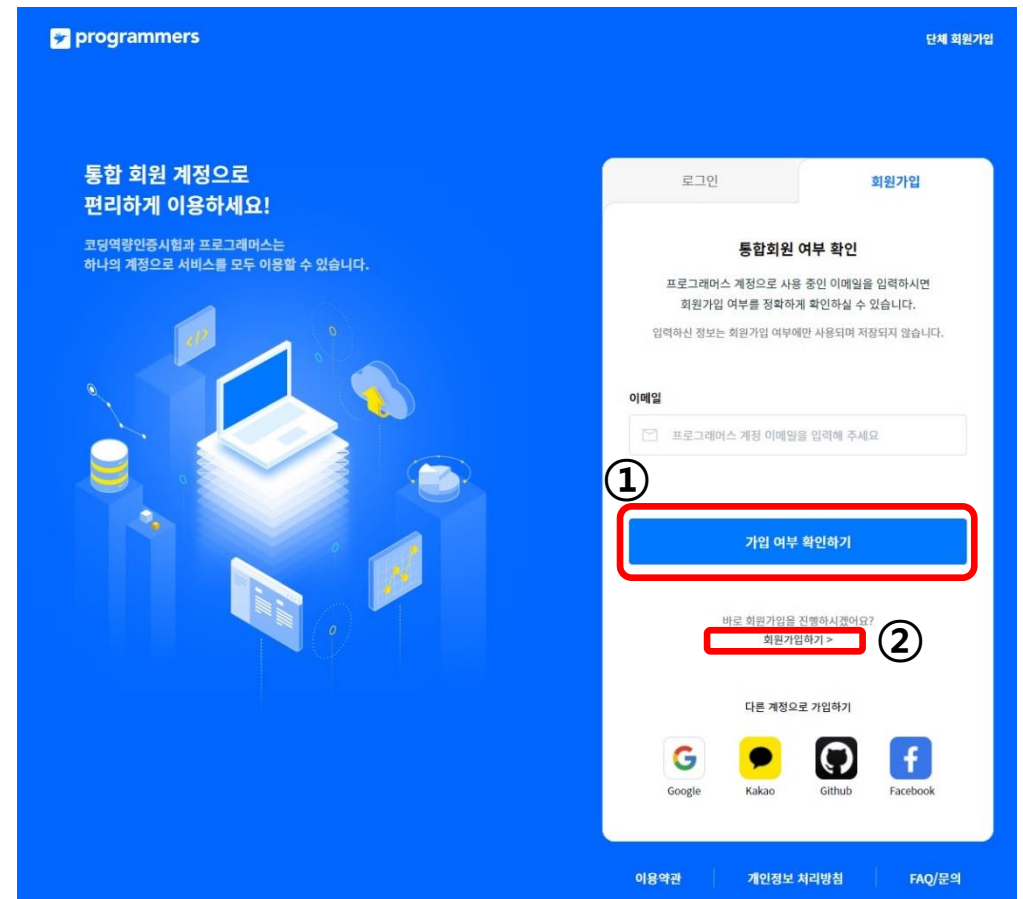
programmers

단체 회원가입

통합 회원 계정으로
편리하게 이용하세요!

코딩역량인증시험과 프로그래머스는
하나의 계정으로 서비스를 모두 이용할 수 있습니다.

</>

로그인

회원가입

통합회원 여부 확인

프로그래머스 계정으로 사용 중인 이메일을 입력하시면
회원가입 여부를 정확하게 확인하실 수 있습니다.

입력하신 정보는 회원가입 여부에만 사용되며 저장되지 않습니다.

이메일

프로그래머스 계정 이메일을 입력해 주세요

①

가입 여부 확인하기

바로 회원가입을 진행하시겠어요?

회원가입하기 >

②

다른 계정으로 가입하기

Google

Kakao

Github

Facebook

이용약관

개인정보 처리방침

FAQ/문의